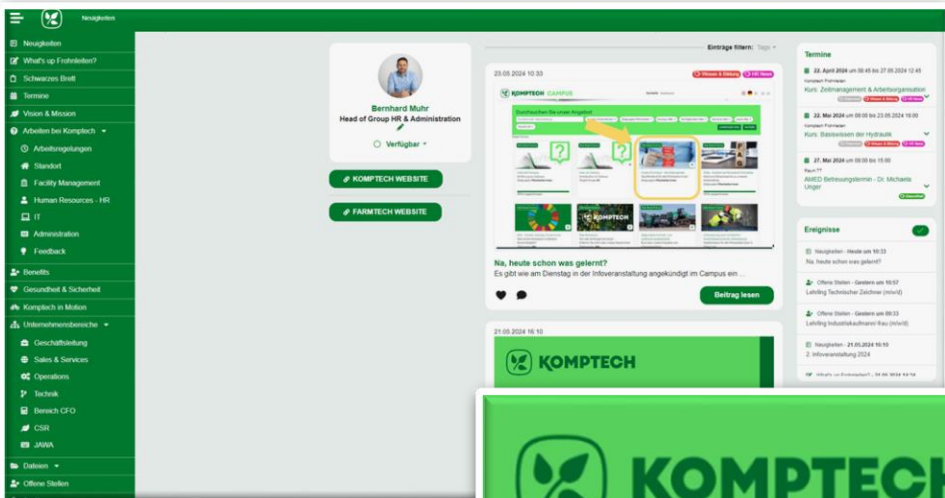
Neuigkeiten

Neuigkeiten
What's up Frohnleiten?
Schwarzes Brett
Termine
Vision & Mission
Arbeiten bei Komptech
Arbeitsregelungen
Standort
Facility Management
Human Resources - HR
IT
Administration
Feedback
Benefits
Gesundheit & Sicherheit
Komptech in Motion
Unternehmensbereiche
Geschäftsleitung
Sales & Services
Operations
Technik
Bereich CFO
CSR
JAWA
Dateien
Offene Stellen

Bernhard Muhr
Head of Group HR & Administration
Verfügbar

KOMPTECH WEBSITE
FARMTECH WEBSITE

Einträge filtern: Tags

23.05.2024 10:33
Wissen & Bildung HR News

KOMPTECH CAMPUS
Durchsuchen Sie unser Angebot

Na, heute schon was gelernt?
Es gibt wie am Dienstag in der Infoveranstaltung angekündigt im Campus ein ...

Beitrag lesen

21.05.2024 16:10
KOMPTECH

Termine
22. April 2024 um 08:45 bis 27.05.2024 12:45
Komptech Frohnleiten
Kurs: Zeitmanagement & Arbeitsorganisation
22. Mai 2024 um 09:00 bis 23.05.2024 16:00
Komptech Frohnleiten
Kurs: Basiswissen der Hydraulik
27. Mai 2024 um 09:00 bis 15:00
Raum ??
AMED Betreuungstermin - Dr. Michaela Unger

Ereignisse
Neuigkeiten - Heute um 10:33
Na, heute schon was gelernt?
Offene Stellen - Gestern um 10:57
Lehrling Technischer Zeichner (m/w/d)
Offene Stellen - Gestern um 08:33
Lehrling Industriekaufmann/-frau (m/w/d)
Neuigkeiten - 21.05.2024 16:10
2. Infoveranstaltung 2024

KOMPTECH